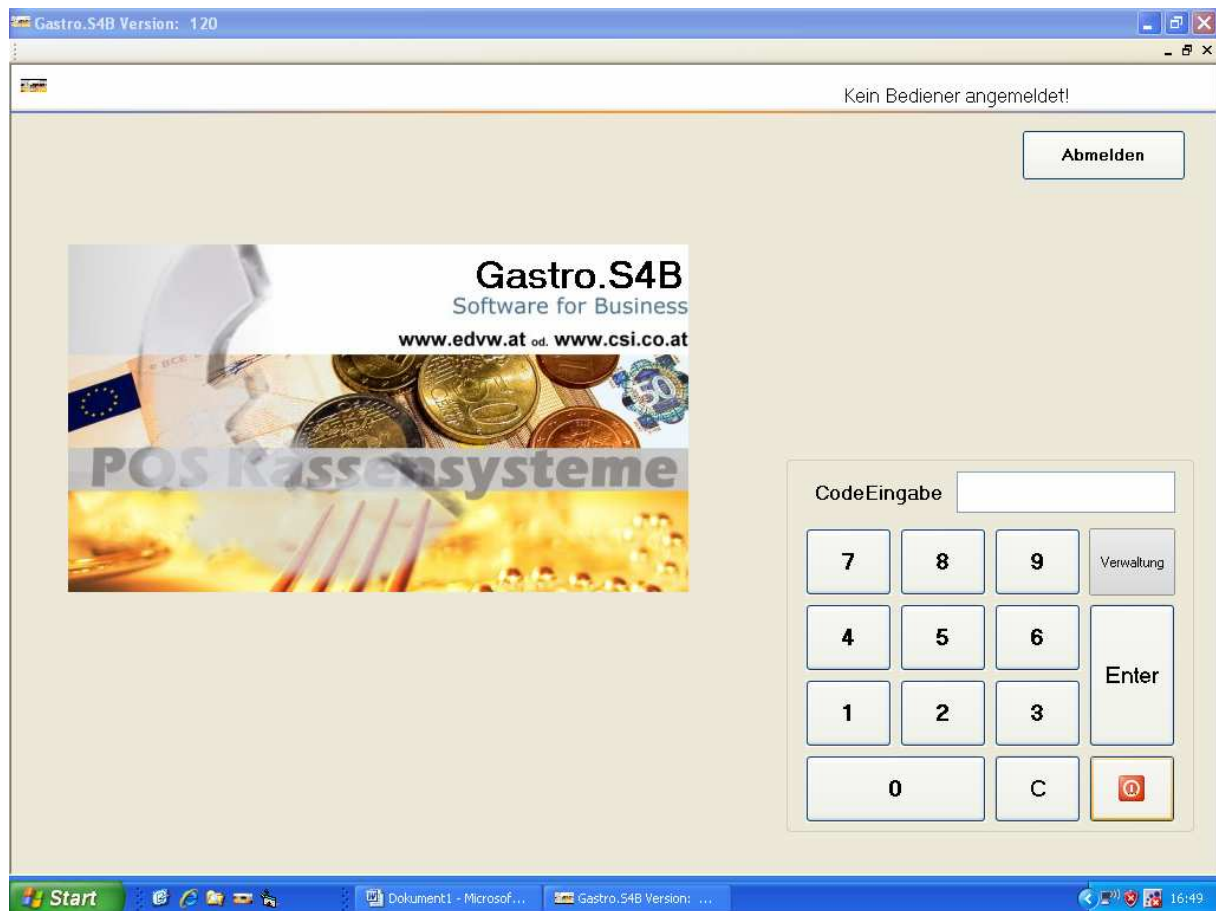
Gastro.S4B Version: 120

Kein Bediener angemeldet!

Abmelden

Gastro.S4B
Software for Business
www.edvw.at od. www.csi.co.at

POS Kassensysteme

CodeEingabe

7 8 9 Verwaltung
4 5 6 Enter
1 2 3
0 C

Start
Dokument1 - Microsof...
Gastro.S4B Version: ...
16:49